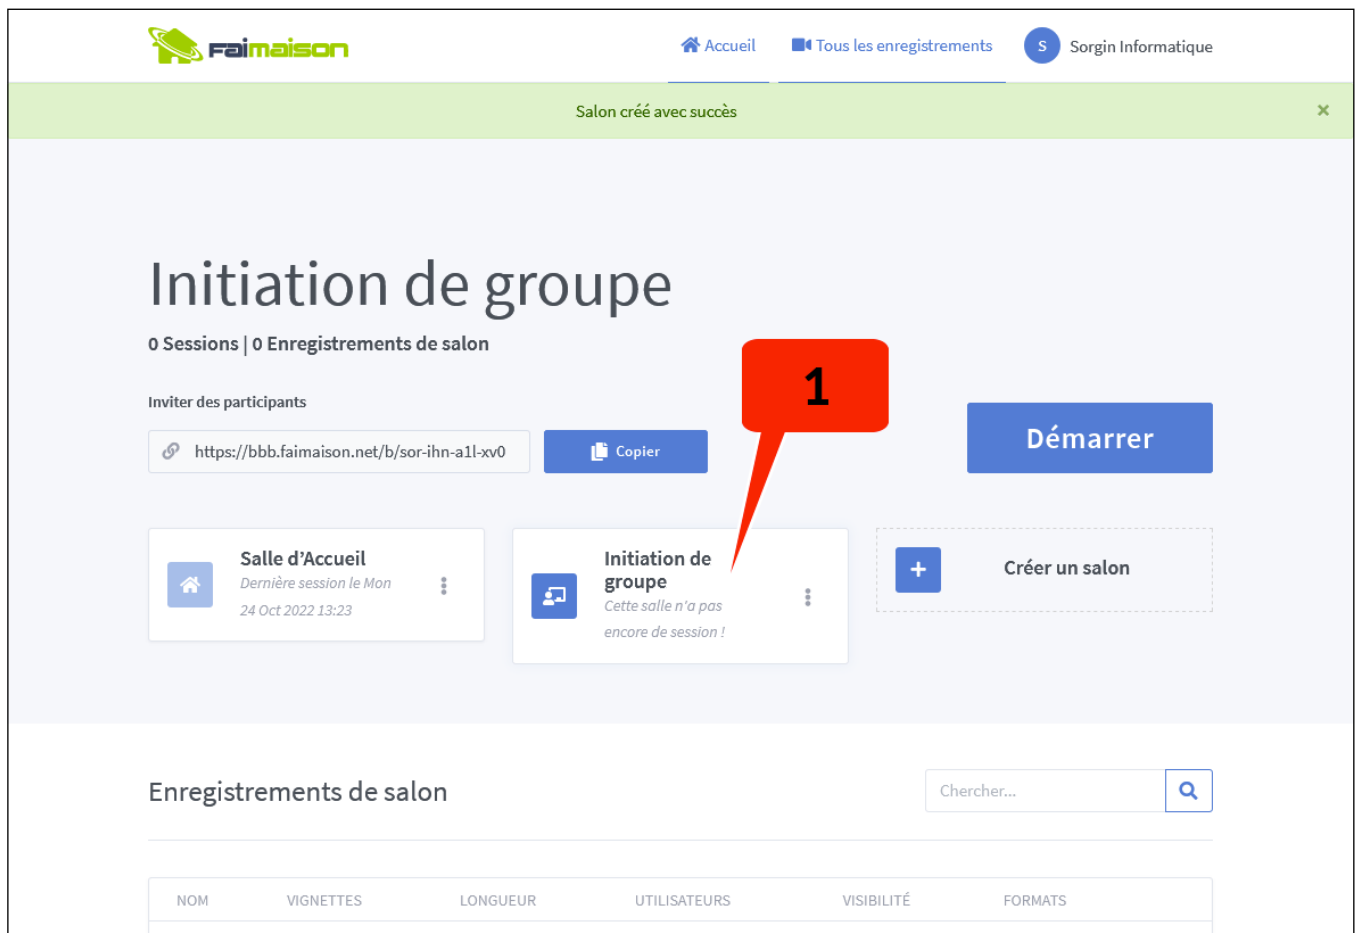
Faimaison

Accueil  Tous les enregistrements  S Sorgin Informatique

Salon créé avec succès ×

Initiation de groupe

0 Sessions | 0 Enregistrements de salon

Inviter des participants

https://bbb.faimaison.net/b/sor-ihn-a1l-xv0  Copier

1

Démarrer

Salle d'Accueil
Dernière session le Mon 24 Oct 2022 13:23

Initiation de groupe
Cette salle n'a pas encore de session !

+ Créer un salon

Enregistrements de salon

Chercher...

| NOM | VIGNETTES | LONGUEUR | UTILISATEURS | VISIBILITÉ | FORMATS |
|---|---|---|---|---|---|